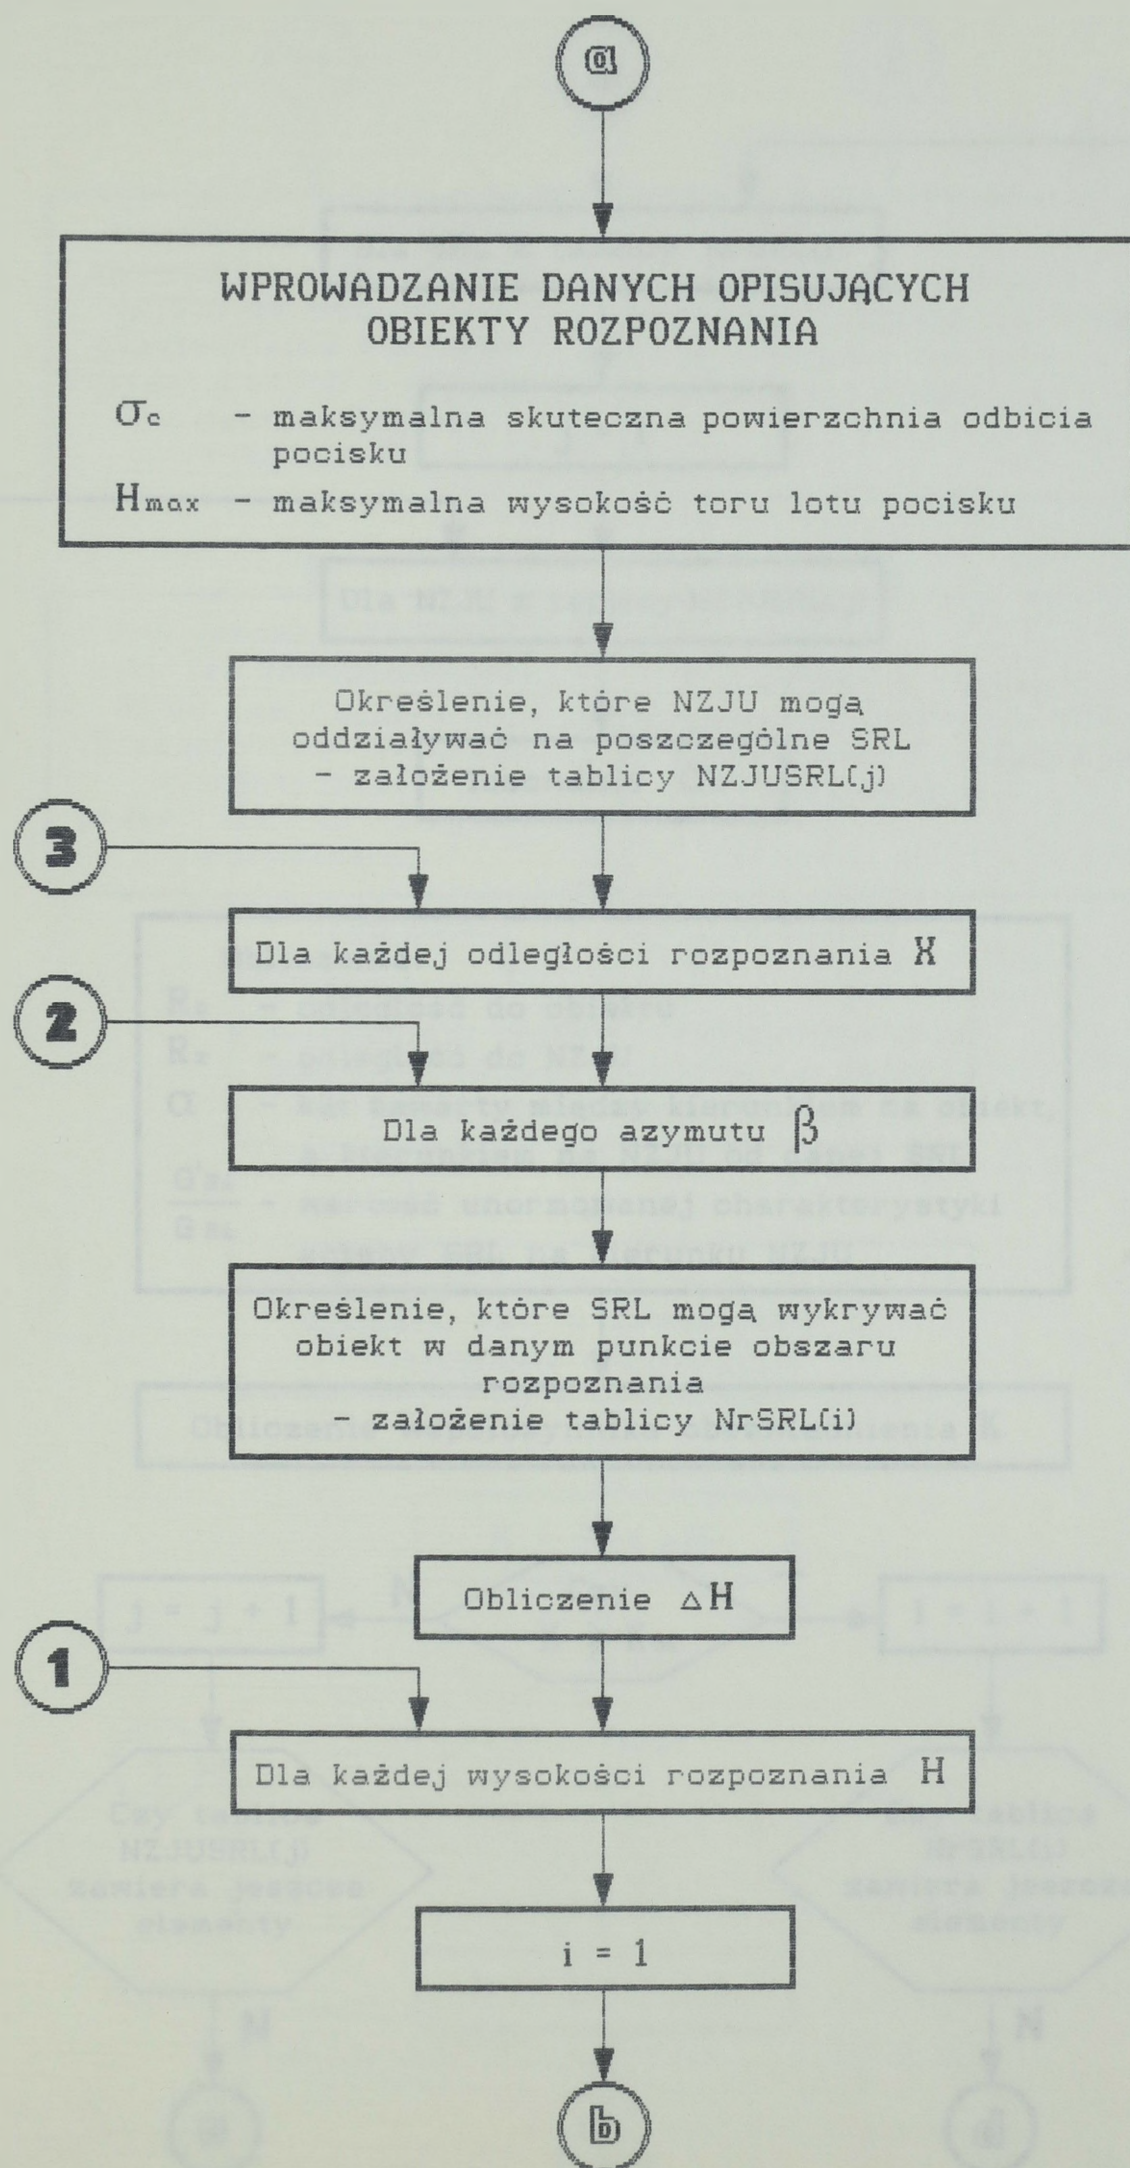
a

WPROWADZANIE DANYCH OPISUJĄCYCH OBIEKTY ROZPOZNANIA

$\sigma_c$ - maksymalna skuteczna powierzchnia odbicia pocisku

$H_{max}$ - maksymalna wysokość toru lotu pocisku

Określenie, które NZJU mogą oddziaływać na poszczególne SRL - założenie tablicy NZJUSRL(j)

3

Dla każdej odległości rozpoznania X

2

Dla każdego azymutu $\beta$

Określenie, które SRL mogą wykrywać obiekt w danym punkcie obszaru rozpoznania - założenie tablicy NrSRL(i)

Obliczenie $\Delta H$

1

Dla każdej wysokości rozpoznania H

i = 1

b